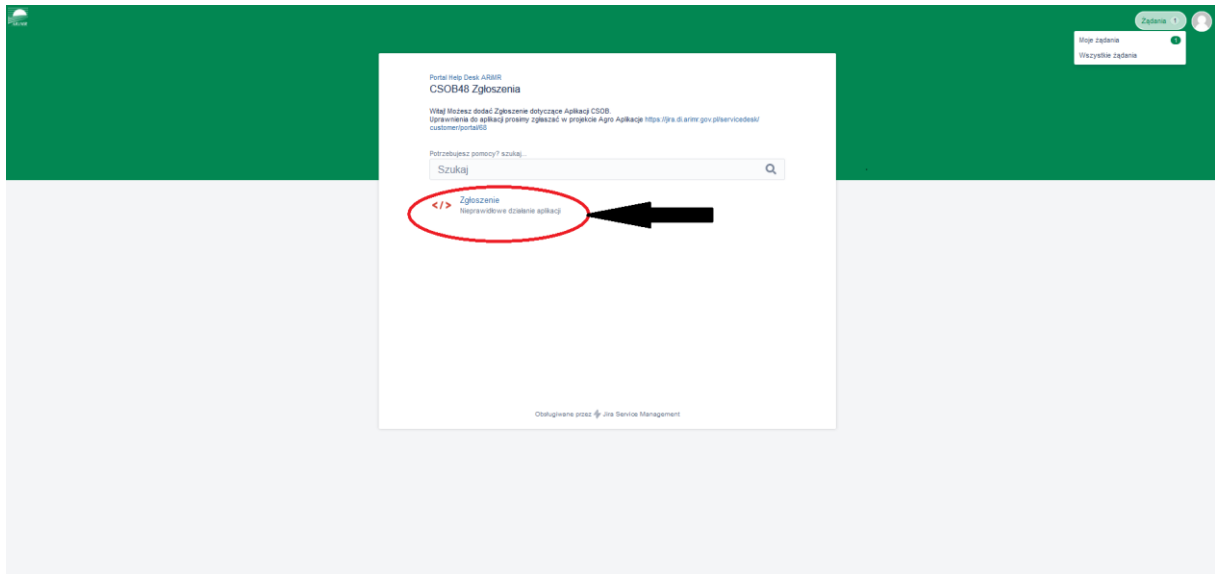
Żądania 1

Moje żądania 1

Wszystkie żądania

Portal Help Desk ARiMR

CSOB48 Zgłoszenia

Witaj! Możesz dodać Zgłoszenie dotyczące Aplikacji CSOB.
Uprawnienia do aplikacji prosimy zgłaszać w projekcie Agro Aplikacje https://jira.di.arimr.gov.pl/servicedesk/customer/portal/68

Potrzebujesz pomocy? szukaj...

Szukaj

Zgłoszenie
Nieprawidłowe działanie aplikacji

Obsługiwane przez Jira Service Management